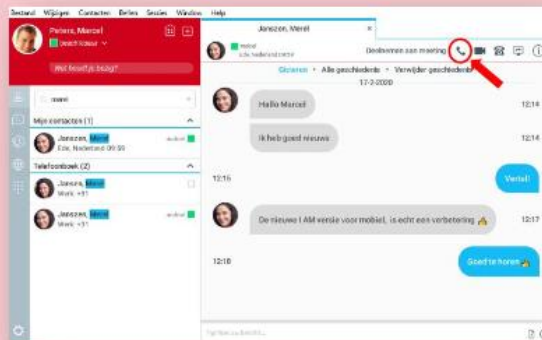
Bestand Wijzigen Contacten Berichten Sessies Window Help

Peters, Marcel
Beschikbaar
Wat houdt je bezig?

merel

Mijn contacten (1)
Janssen, Merel
Ede, Nederland 09:55

Telefoonboek (2)
Janssen, Merel
Werk +31
Janssen, Merel
Werk +31

Janssen, Merel ×
mobiel
Ede, Nederland

Deelnemen aan meeting

Gisteren • Alle geschiedenis • Verwijder geschiedenis
17-2-2020

Hallo Marcel 12:14

Ik heb goed nieuws 12:14

12:15 Vertel!

De nieuwe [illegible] App versie voor mobiel, is echt een verbetering 👍 12:14

12:16 Goed te horen 👍

Typ hier uw bericht...